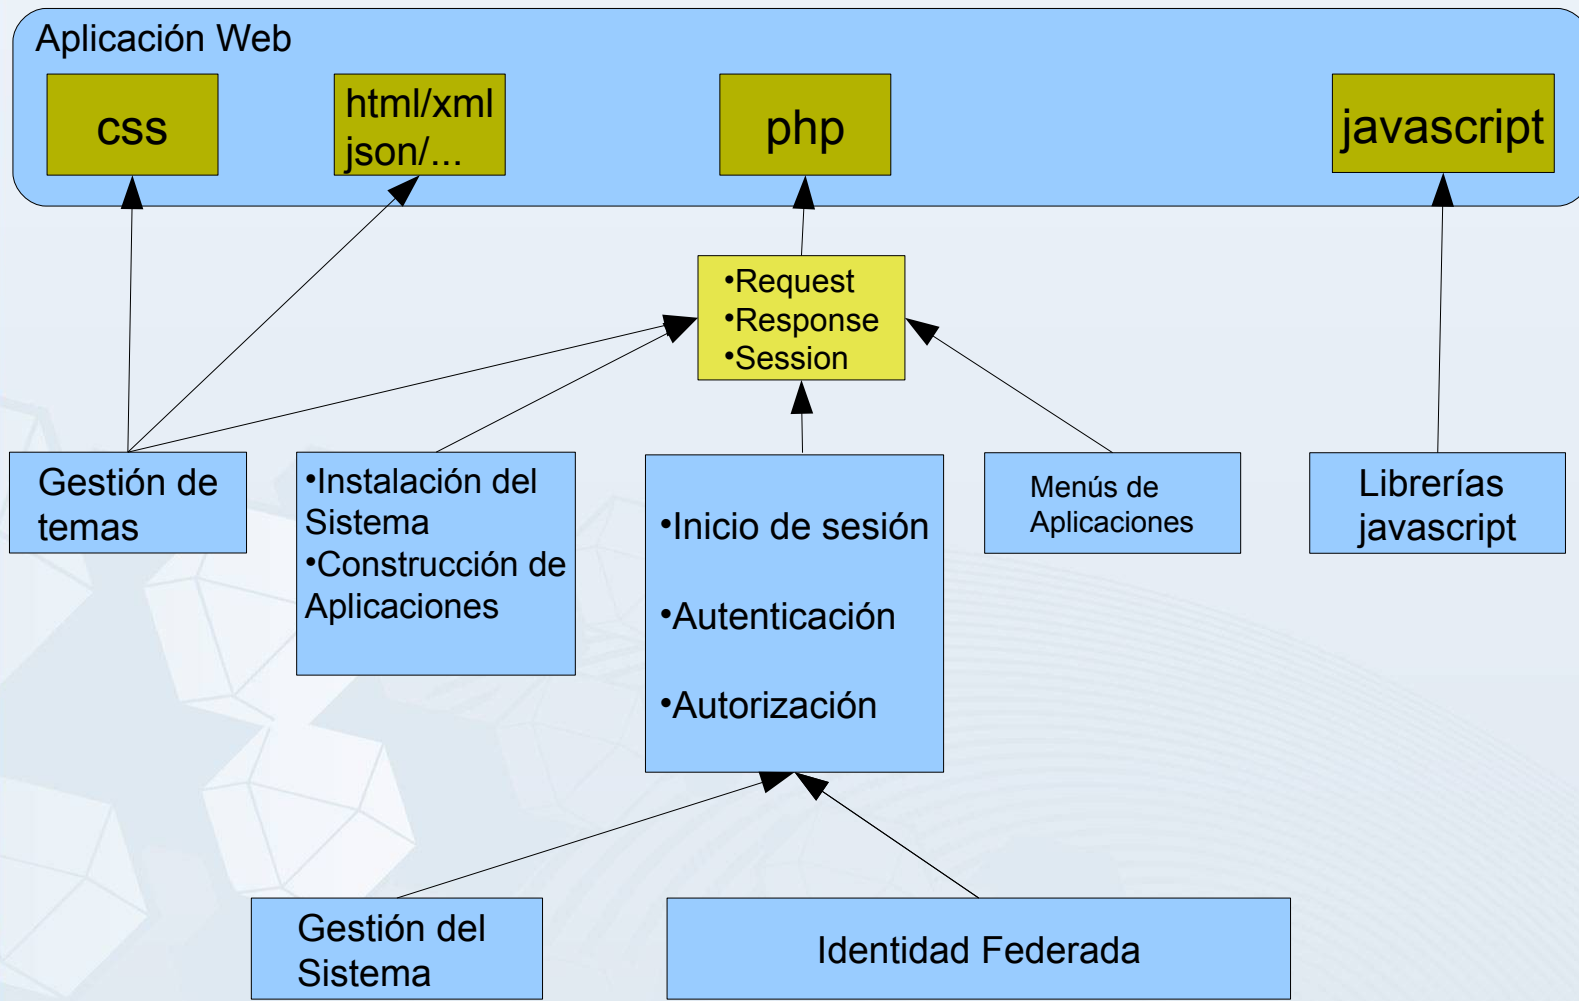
Aplicación Web

css

html/xml
json/...

php

javascript

•Request
•Response
•Session

Gestión de temas

•Instalación del Sistema
•Construcción de Aplicaciones

•Inicio de sesión

•Autenticación

•Autorización

Menús de Aplicaciones

Librerías javascript

Gestión del Sistema

Identidad Federada